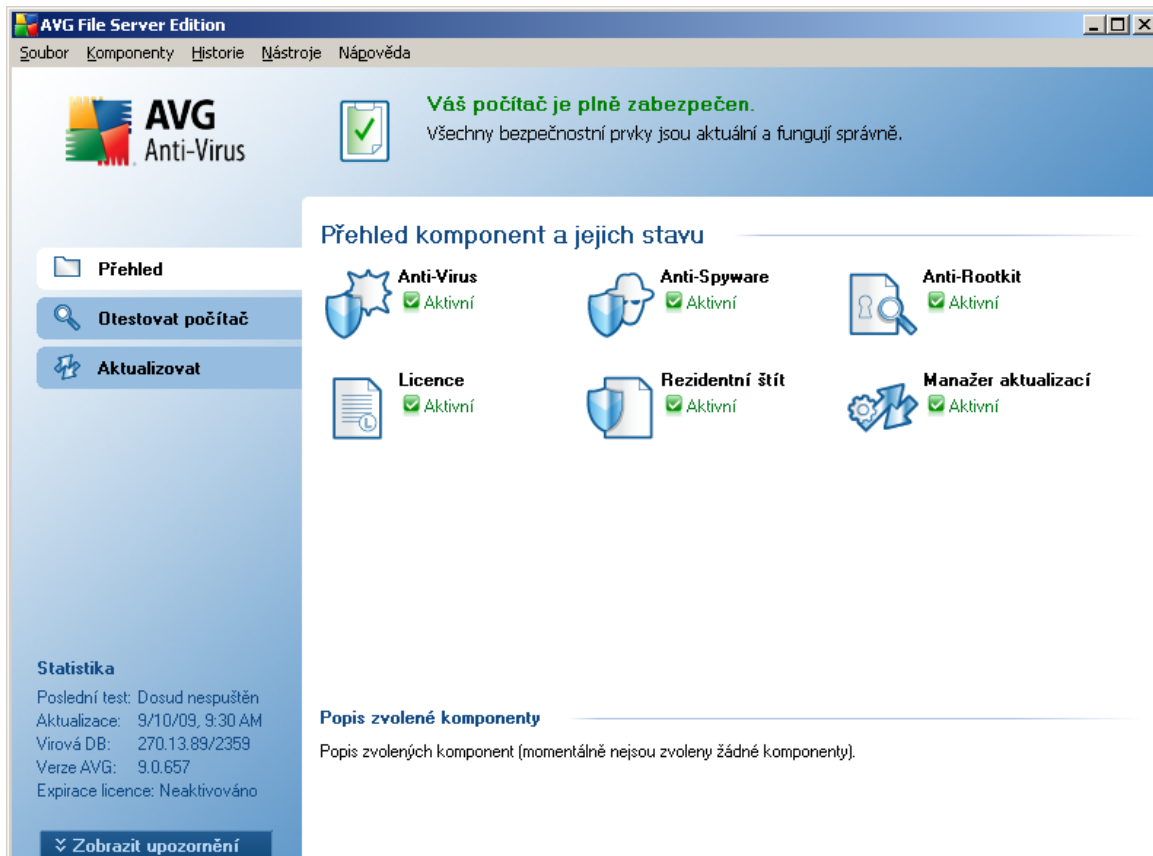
AVG File Server Edition

Soubor Komponenty Historie Nástroje Nápověda

AVG
Anti-Virus

Váš počítač je plně zabezpečen.
Všechny bezpečnostní prvky jsou aktuální a fungují správně.

Přehled

Otestovat počítač

Aktualizovat

Přehled komponent a jejich stavu

Anti-Virus
Aktivní

Anti-Spyware
Aktivní

Anti-Rootkit
Aktivní

Licence
Aktivní

Rezidentní štít
Aktivní

Manažer aktualizací
Aktivní

Statistika
Poslední test: Dosud nespuštěn
Aktualizace: 9/10/09, 9:30 AM
Virová DB: 270.13.89/2359
Verze AVG: 9.0.657
Expirace licence: Neaktivováno

Zobrazit upozornění

Popis zvolené komponenty

Popis zvolených komponent (momentálně nejsou zvoleny žádné komponenty).